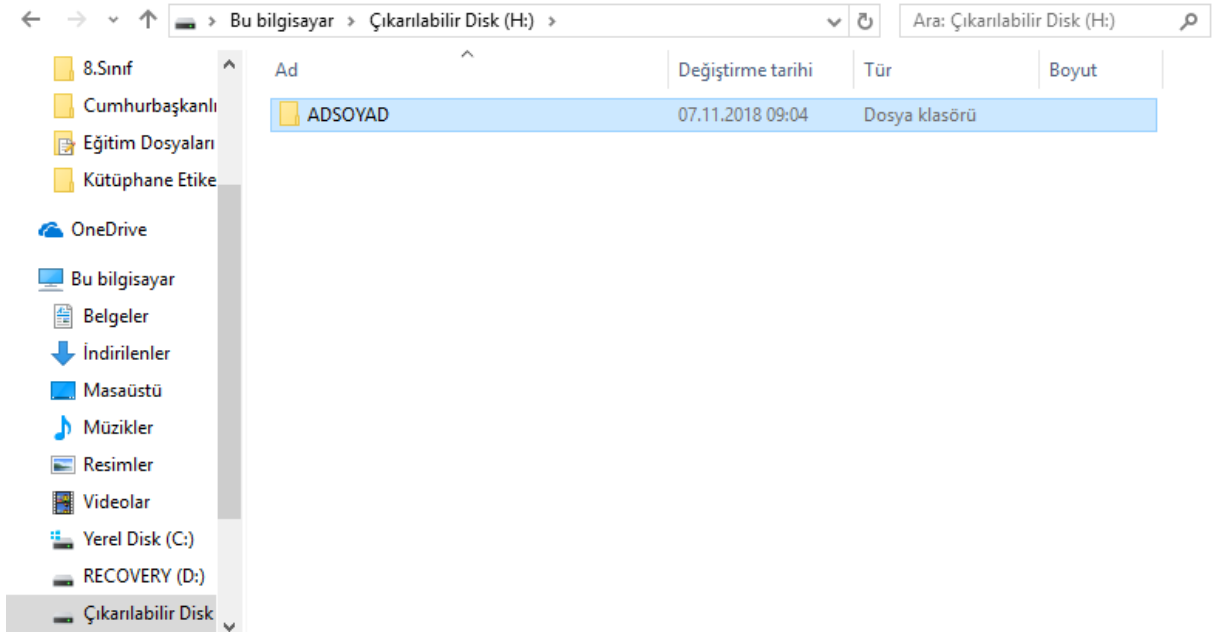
Bu bilgisayar > Çıkarılabilir Disk (H:) >

Ara: Çıkarılabilir Disk (H:)

8.Sınıf
Cumhurbaşkanlı
Eğitim Dosyaları
Kütüphane Etike
OneDrive
Bu bilgisayar
Belgeler
İndirilenler
Masaüstü
Müzikler
Resimler
Videolar
Yerel Disk (C:)
RECOVERY (D:)
Çıkarılabilir Disk

| Ad | Değiştirme tarihi | Tür | Boyut |
|---|---|---|---|
| ADSOYAD | 07.11.2018 09:04 | Dosya klasörü | |